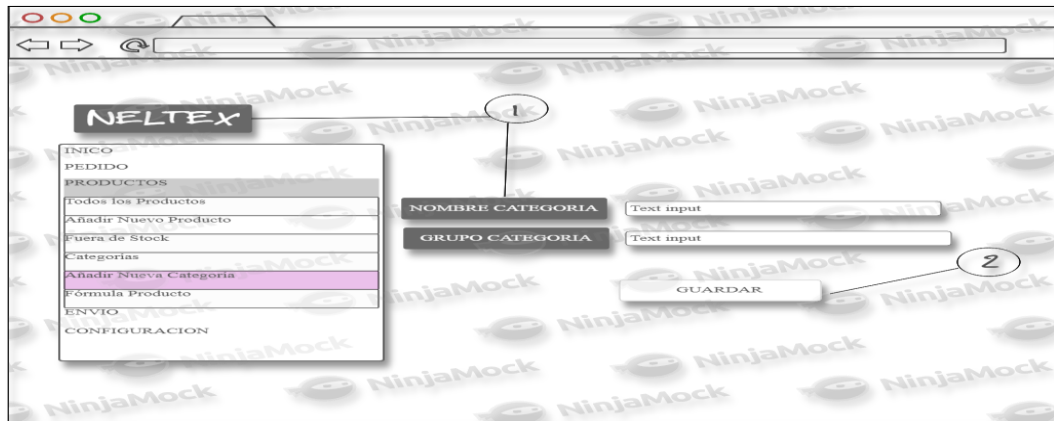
NELTEX

1

INICO
PEDIDO
PRODUCTOS
Todos los Productos
Añadir Nuevo Producto
Fuera de Stock
Categorias
Añadir Nueva Categoria
Fórmula Producto
ENVIO
CONFIGURACION

NOMBRE CATEGORIA
Text input
GRUPO CATEGORIA
Text input

2

GUARDAR

NinjaMock